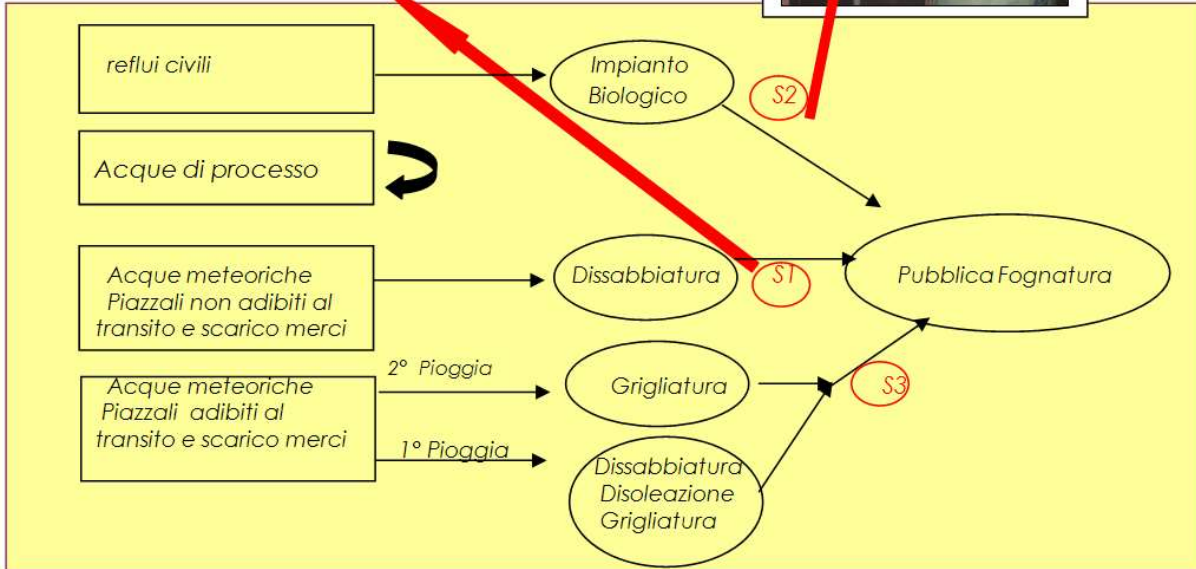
reflui civili

Impianto Biologico

S2

Acque di processo

Pubblica Fognatura

Acque meteoriche Piazzali non adibiti al transito e scarico merci

Dissabbiatura

S1

Acque meteoriche Piazzali adibiti al transito e scarico merci

2° Pioggia

Grigliatura

S3

1° Pioggia

Dissabbiatura Disoleazione Grigliatura